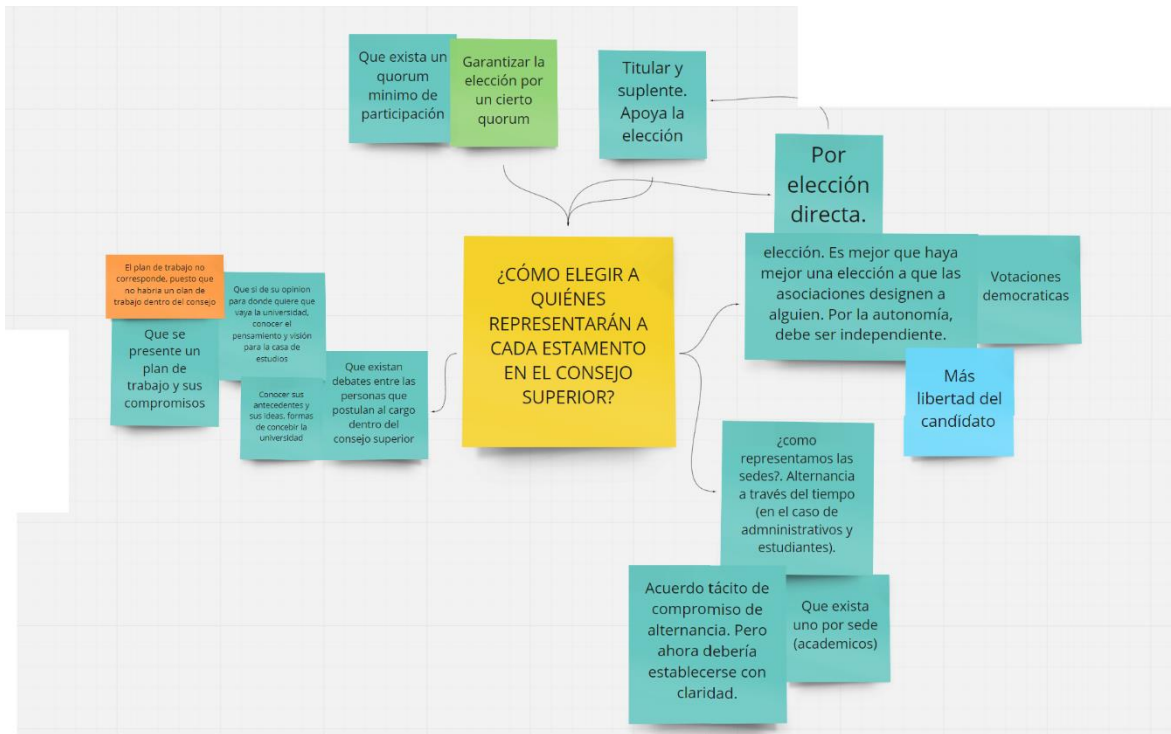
Que exista un quorum minimo de participación

Garantizar la elección por un cierto quorum

Titular y suplente. Apoya la elección

Por elección directa.

¿CÓMO ELEGIR A QUIÉNES REPRESENTARÁN A CADA ESTAMENTO EN EL CONSEJO SUPERIOR?

elección. Es mejor que haya mejor una elección a que las asociaciones designen a alguien. Por la autonomía, debe ser independiente.

Votaciones democraticas

Más libertad del candidato

El plan de trabajo no corresponde, puesto que no habria un olan de trabajo dentro del consejo

Que si de su opinion para donde quiere que vaya la universidad, conocer el pensamiento y visión para la casa de estudios

Que se presente un plan de trabajo y sus compromisos

Conocer sus antecedentes y sus ideas, formas de concebir la universidad

Que existan debates entre las personas que postulan al cargo dentro del consejo superior

¿como representamos las sedes?. Alternancia a través del tiempo (en el caso de admninistrativos y estudiantes).

Acuerdo tácito de compromiso de alternancia. Pero ahora debería establecerse con claridad.

Que exista uno por sede (academicos)